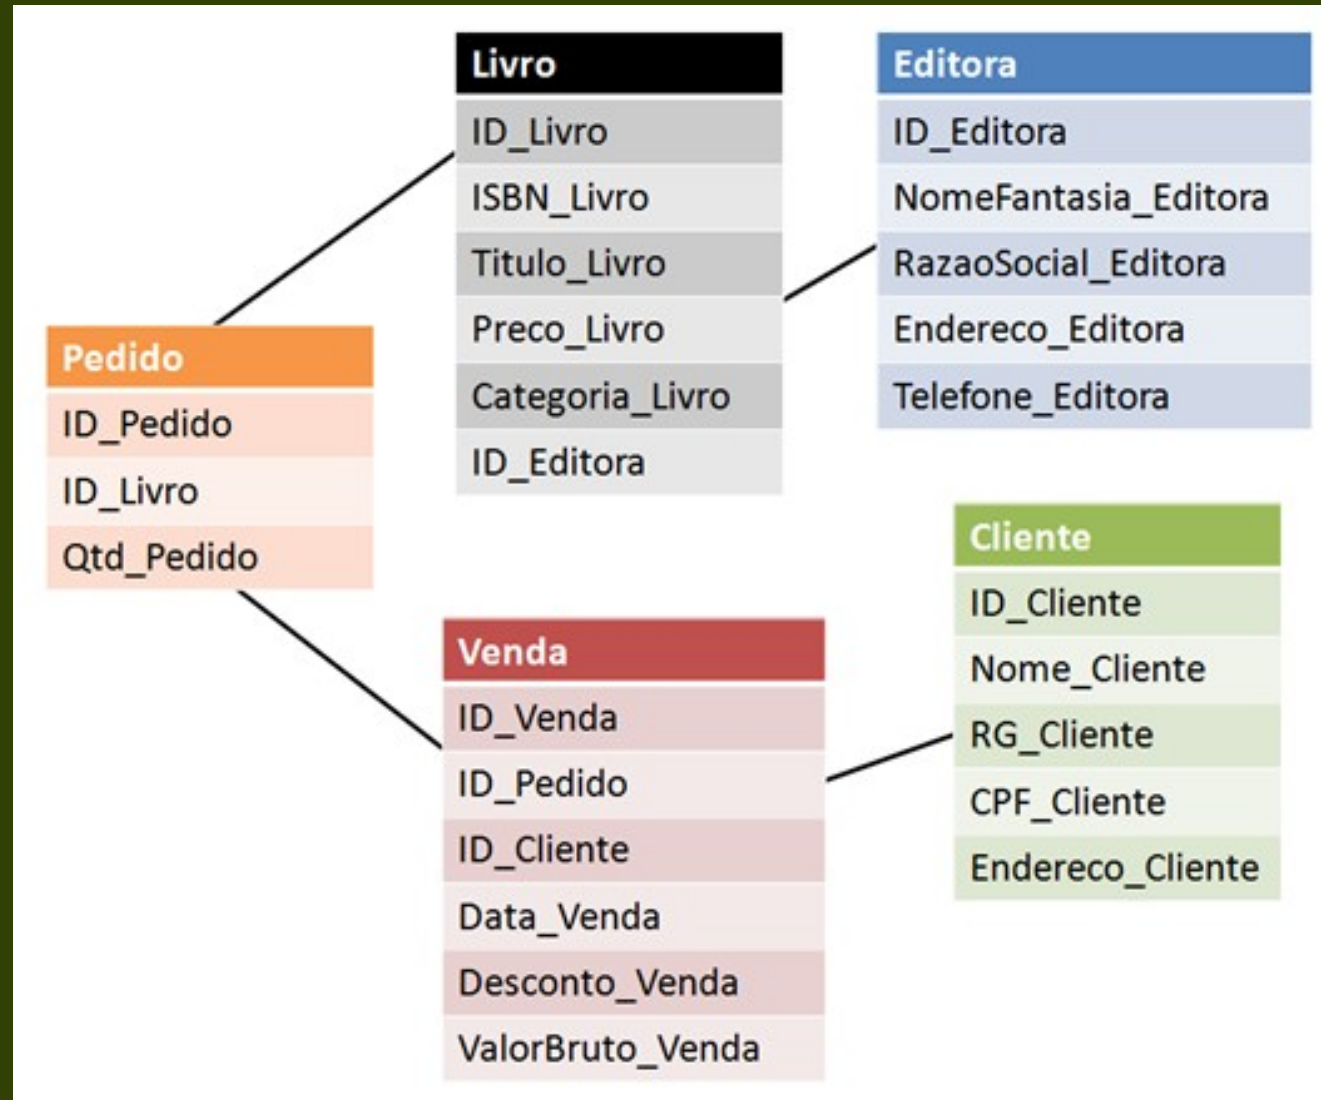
| Livro |
|---|
| ID_Livro |
| ISBN_Livro |
| Titulo_Livro |
| Preco_Livro |
| Categoria_Livro |
| ID_Editora |

| Editora |
|---|
| ID_Editora |
| NomeFantasia_Editora |
| RazaoSocial_Editora |
| Endereco_Editora |
| Telefone_Editora |

| Pedido |
|---|
| ID_Pedido |
| ID_Livro |
| Qtd_Pedido |

| Cliente |
|---|
| ID_Cliente |
| Nome_Cliente |
| RG_Cliente |
| CPF_Cliente |
| Endereco_Cliente |

| Venda |
|---|
| ID_Venda |
| ID_Pedido |
| ID_Cliente |
| Data_Venda |
| Desconto_Venda |
| ValorBruto_Venda |